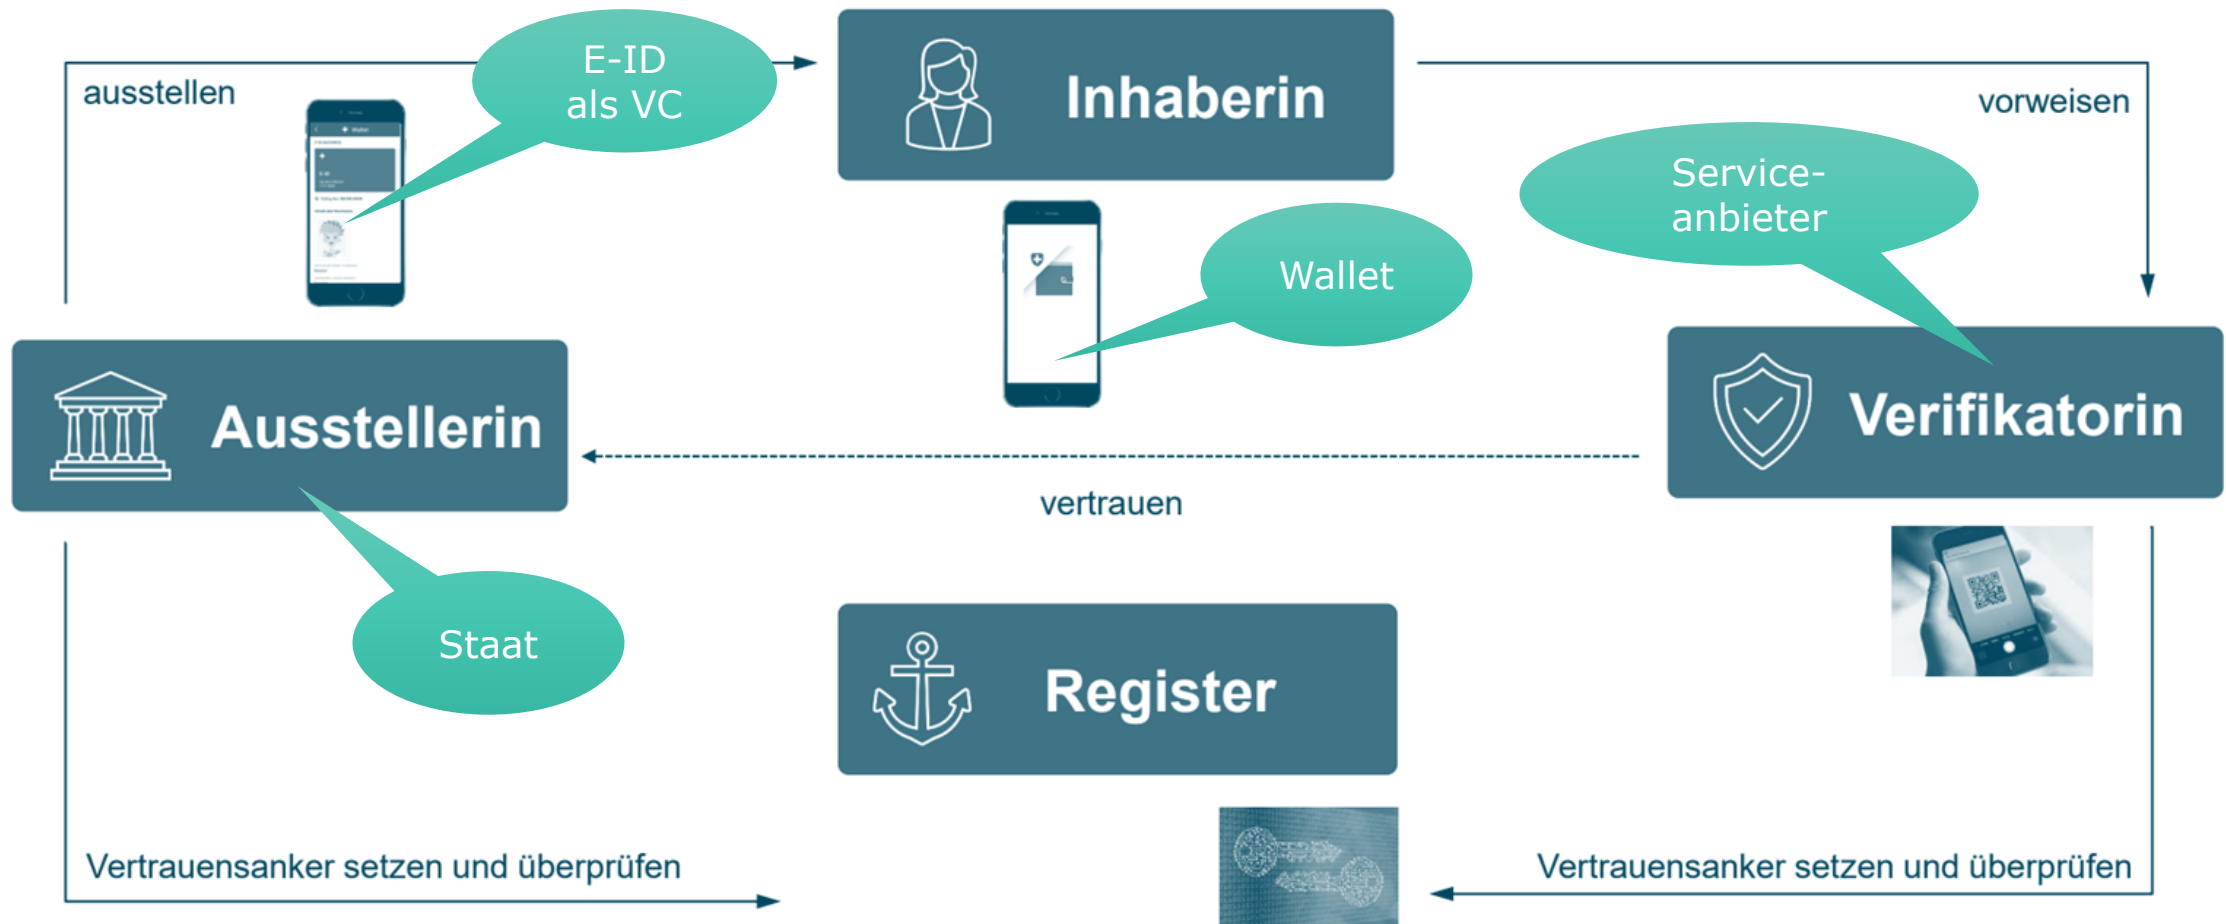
ausstellen

E-ID als VC

Inhaberin

vorweisen

Service-anbieter

Wallet

Ausstellerin

Verifikatorin

vertrauen

Staat

Register

Vertrauensanker setzen und überprüfen

Vertrauensanker setzen und überprüfen